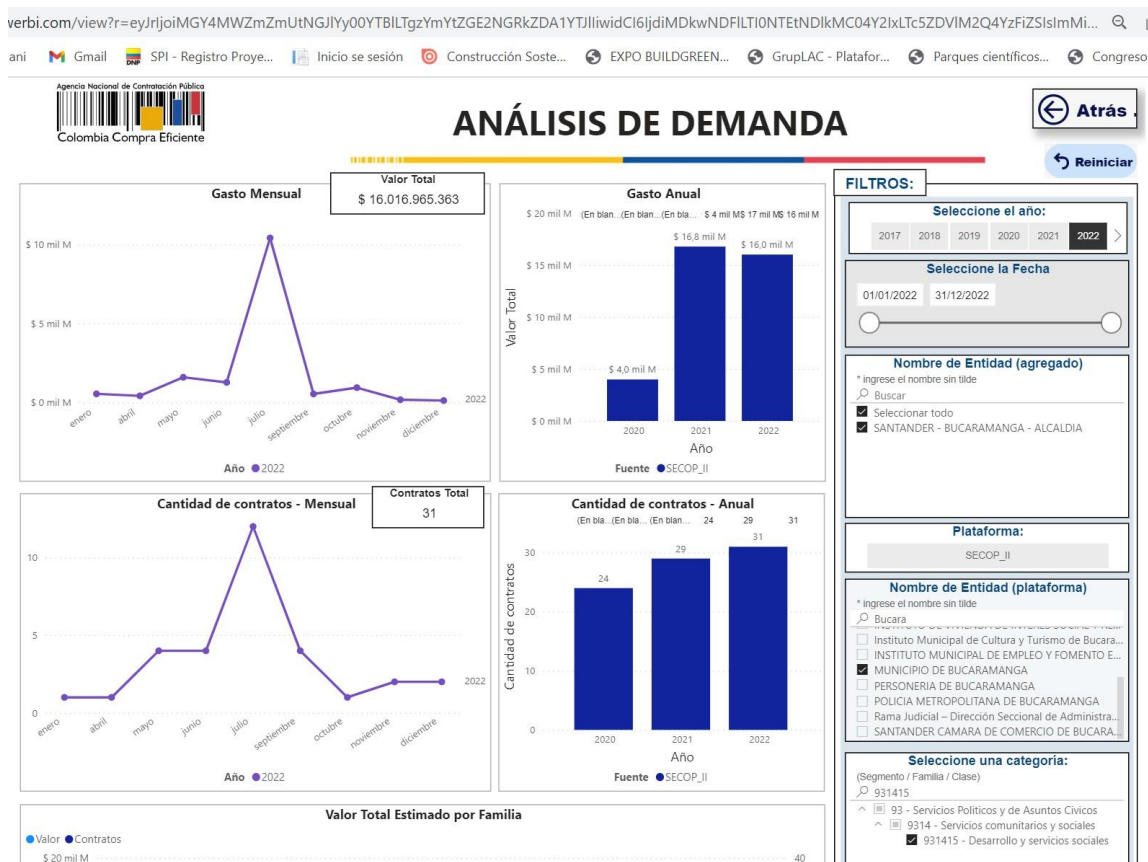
werbi.com/view?r=eyJrIjoiMGY4MWZmZmUtNGJlYy00YTBlLTgzYmYtZGE2NGRkZDA1YTJlIiwidCI6IjdiMDkwNDFlLTI0NTEtNDlkMC04Y2IxLTc5ZDVlM2Q4YzFiZSIsImMi...

ani Gmail SPI - Registro Proye... Inicio se sesión Construcción Soste... EXPO BUILDGREEN... GrupLAC - Platafor... Parques científicos... Congreso

Agencia Nacional de Contratación Pública
Colombia Compra Eficiente

ANÁLISIS DE DEMANDA

Atrás

Reiniciar

Gasto Mensual

Valor Total
$ 16.016.965.363

$ 10 mil M
$ 5 mil M
$ 0 mil M
enero abril mayo junio julio septiembre octubre noviembre diciembre
2022
Año ● 2022

Gasto Anual
$ 20 mil M (En blan... (En blan... (En bla... $ 4 mil M $ 17 mil M $ 16 mil M
$ 15 mil M
$ 10 mil M
$ 5 mil M
$ 0 mil M
Valor Total
$ 4,0 mil M
$ 16,8 mil M
$ 16,0 mil M
2020 2021 2022
Año
Fuente ● SECOP_II

Cantidad de contratos - Mensual

Contratos Total
31

10
5
0
enero abril mayo junio julio septiembre octubre noviembre diciembre
2022
Año ● 2022

Cantidad de contratos - Anual
(En bla... (En bla... (En blan... 24 29 31
30
20
10
0
Cantidad de contratos
24
29
31
2020 2021 2022
Año
Fuente ● SECOP_II

Valor Total Estimado por Familia
● Valor ● Contratos
$ 20 mil M
40

FILTROS:

Seleccione el año:
2017 2018 2019 2020 2021 2022

Seleccione la Fecha
01/01/2022 31/12/2022

Nombre de Entidad (agregado)
* ingrese el nombre sin tilde
Buscar
Seleccionar todo
SANTANDER - BUCARAMANGA - ALCALDIA

Plataforma:
SECOP_II

Nombre de Entidad (plataforma)
* ingrese el nombre sin tilde
Bucara
Instituto Municipal de Cultura y Turismo de Bucara...
INSTITUTO MUNICIPAL DE EMPLEO Y FOMENTO E...
MUNICIPIO DE BUCARAMANGA
PERSONERIA DE BUCARAMANGA
POLICIA METROPOLITANA DE BUCARAMANGA
Rama Judicial – Dirección Seccional de Administra...
SANTANDER CAMARA DE COMERCIO DE BUCARA...

Seleccione una categoría:
(Segmento / Familia / Clase)
931415
93 - Servicios Politicos y de Asuntos Civicos
9314 - Servicios comunitarios y sociales
931415 - Desarrollo y servicios sociales